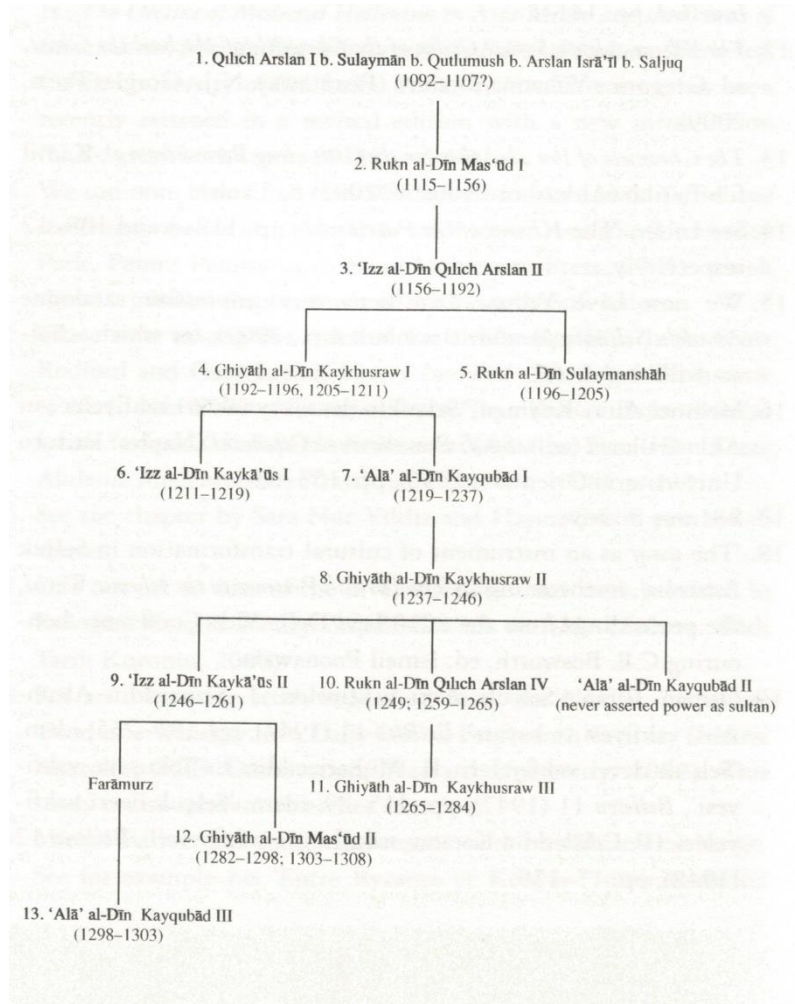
1. Qılıch Arslan I b. Sulaymān b. Qutlumush b. Arslan Isrā'īl b. Saljuq
(1092–1107?)

2. Rukn al-Dīn Mas'ūd I
(1115–1156)

3. 'Izz al-Dīn Qılıch Arslan II
(1156–1192)

4. Ghiyāth al-Dīn Kaykhusraw I
(1192–1196, 1205–1211)

5. Rukn al-Dīn Sulaymanshāh
(1196–1205)

6. 'Izz al-Dīn Kaykā'ūs I
(1211–1219)

7. 'Alā' al-Dīn Kayqubād I
(1219–1237)

8. Ghiyāth al-Dīn Kaykhusraw II
(1237–1246)

9. 'Izz al-Dīn Kaykā'ūs II
(1246–1261)

10. Rukn al-Dīn Qılıch Arslan IV
(1249; 1259–1265)

'Alā' al-Dīn Kayqubād II
(never asserted power as sultan)

Farāmurz

11. Ghiyāth al-Dīn Kaykhusraw III
(1265–1284)

12. Ghiyāth al-Dīn Mas'ūd II
(1282–1298; 1303–1308)

13. 'Alā' al-Dīn Kayqubād III
(1298–1303)